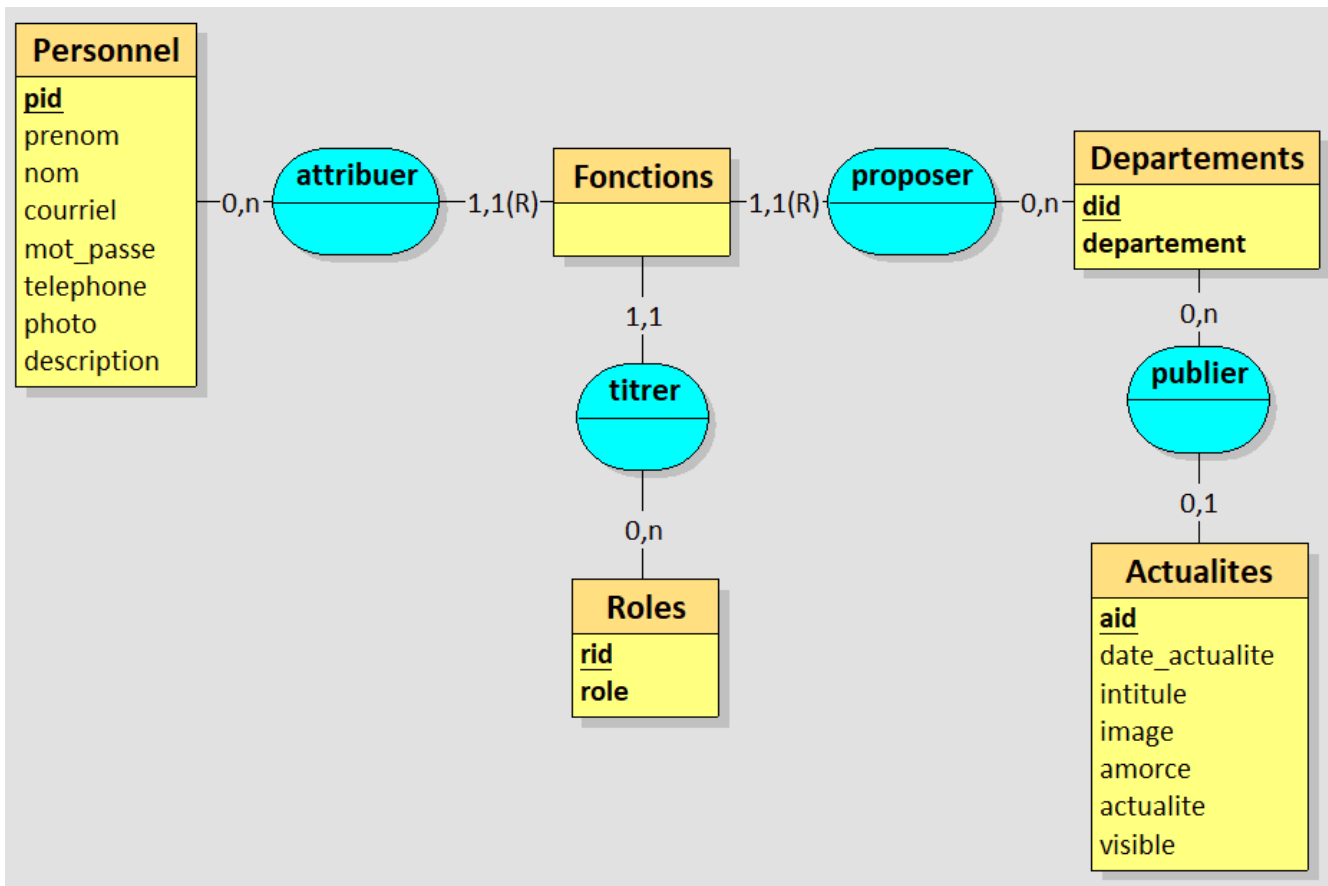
Personnel
pid
prenom
nom
courriel
mot_passe
telephone
photo
description

0,n

attribuer

1,1(R)

Fonctions

1,1(R)

proposer

0,n

Departements
did
departement

1,1

titrer

0,n

Roles
rid
role

0,n

publier

0,1

Actualites
aid
date_actualite
intitule
image
amorce
actualite
visible